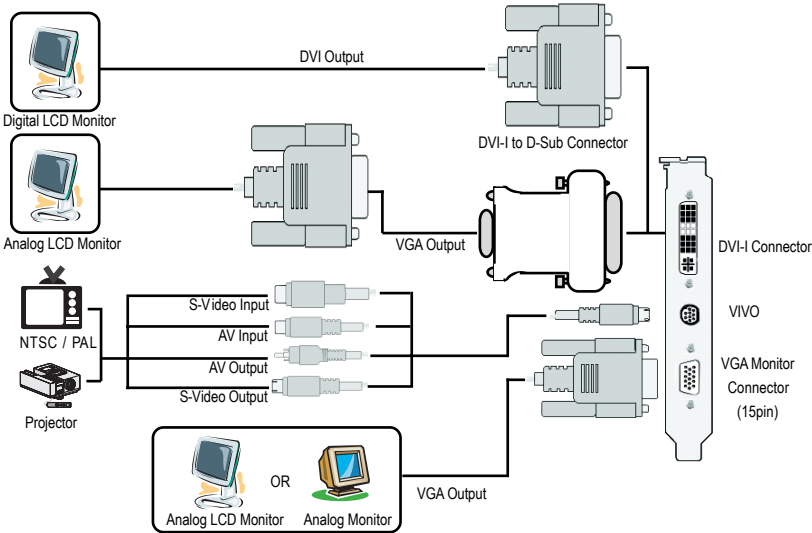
Digital LCD Monitor

DVI Output

DVI-I to D-Sub Connector

Analog LCD Monitor

VGA Output

DVI-I Connector

NTSC / PAL

S-Video Input

AV Input

AV Output

S-Video Output

VIVO

VGA Monitor Connector (15pin)

Projector

Analog LCD Monitor

OR

Analog Monitor

VGA Output